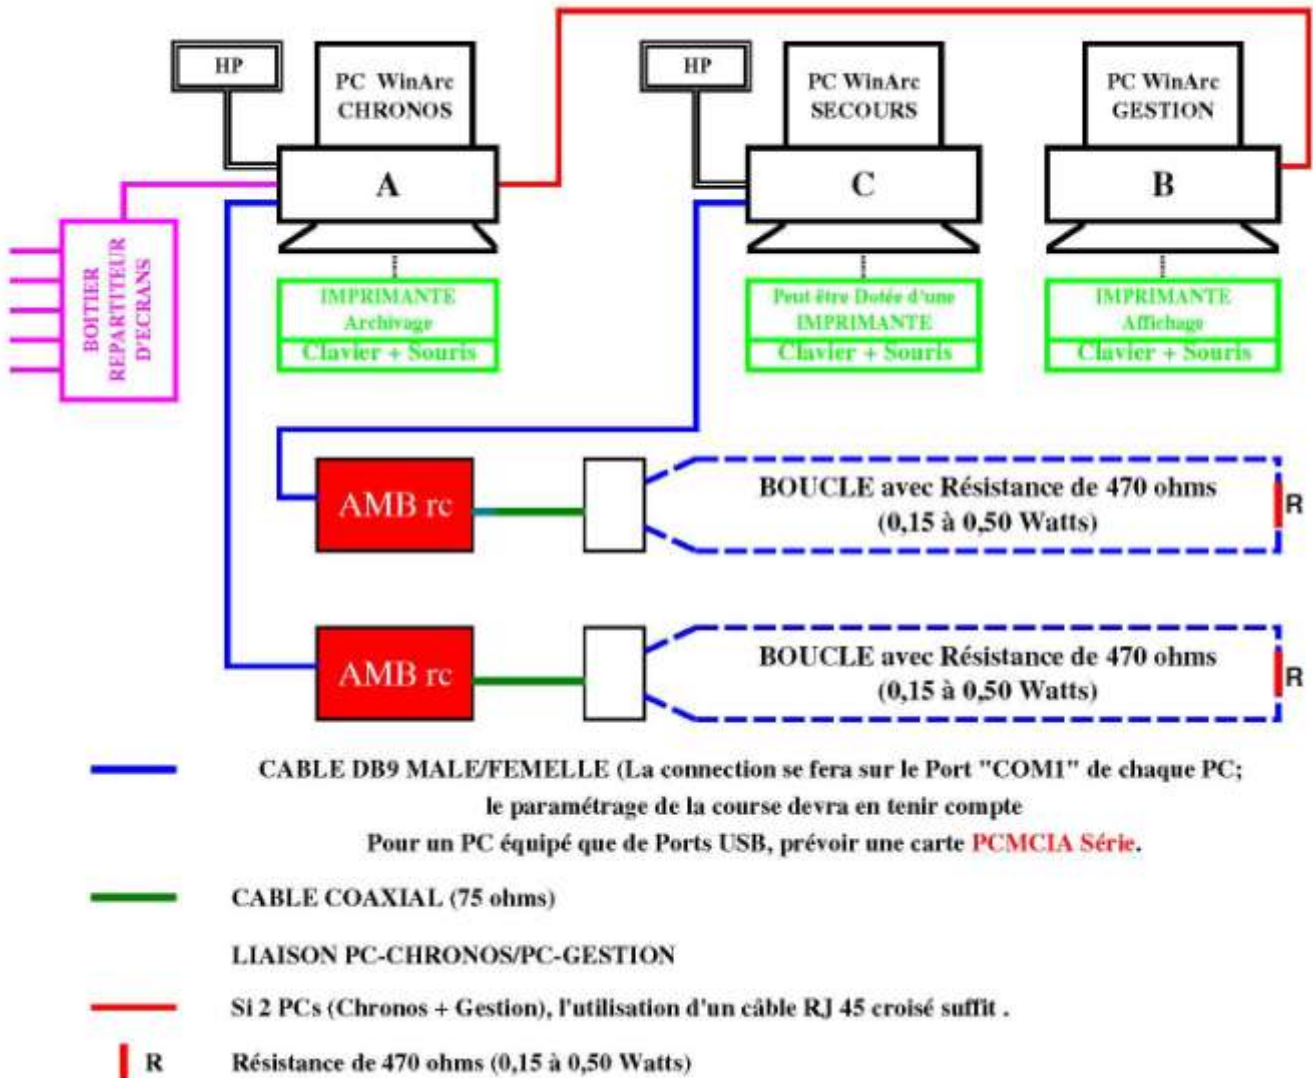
HP

PC WinArc CHRONOS

A

HP

PC WinArc SECOURS

C

PC WinArc GESTION

B

BOITIER REPARTITEUR D'ECRANS

IMPRIMANTE Archivage

Clavier + Souris

Peut être Dotée d'une IMPRIMANTE

Clavier + Souris

IMPRIMANTE Affichage

Clavier + Souris

AMB rc

BOUCLE avec Résistance de 470 ohms (0,15 à 0,50 Watts)

R

AMB rc

BOUCLE avec Résistance de 470 ohms (0,15 à 0,50 Watts)

R

CABLE DB9 MALE/FEMELLE (La connection se fera sur le Port "COM1" de chaque PC; le paramétrage de la course devra en tenir compte Pour un PC équipé que de Ports USB, prévoir une carte PCMCIA Série.

CABLE COAXIAL (75 ohms)

LIAISON PC-CHRONOS/PC-GESTION

Si 2 PCs (Chronos + Gestion), l'utilisation d'un câble RJ 45 croisé suffit .

R Résistance de 470 ohms (0,15 à 0,50 Watts)